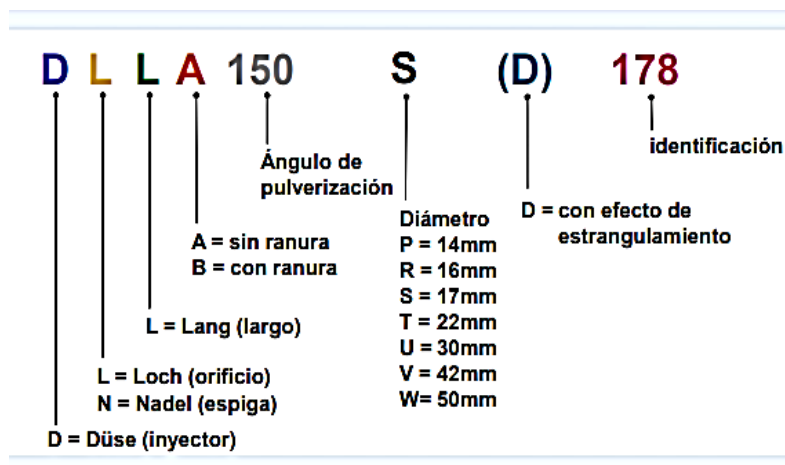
D L L A 150 S (D) 178

identificación

Ángulo de pulverización

D = con efecto de estrangulamiento

Diámetro
P = 14mm
R = 16mm
S = 17mm
T = 22mm
U = 30mm
V = 42mm
W= 50mm

A = sin ranura
B = con ranura

L = Lang (largo)

L = Loch (orificio)
N = Nadel (espiga)

D = Düse (inyector)